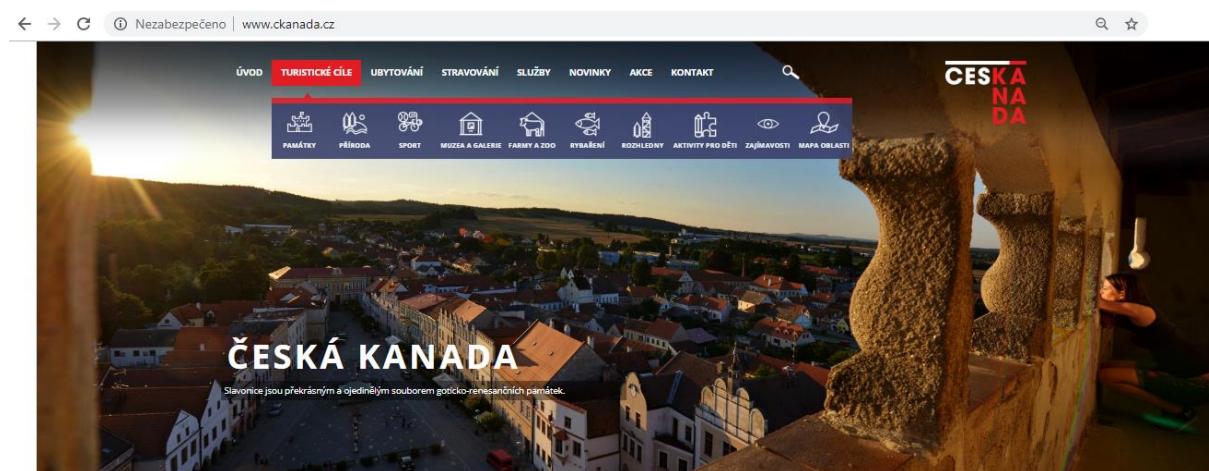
Nezabezpečeno | www.ckanada.cz

ÚVOD TURISTICKÉ CÍLE UBYTOVÁNÍ STRAVOVÁNÍ SLUŽBY NOVINKY AKCE KONTAKT

PAMÁTKY PŘÍRODA SPORT MUZEA A GALERIE FARMY A ZOO RYBAŘENÍ ROZHLEDNY AKTIVITY PRO DĚTI ZAJÍMAVOSTI MAPA OBLASTI

ČESKÁ KANADA

ČESKÁ KANADA

Slavonice jsou překrásným a ojedinělým souborem goticko-renesančních památek.